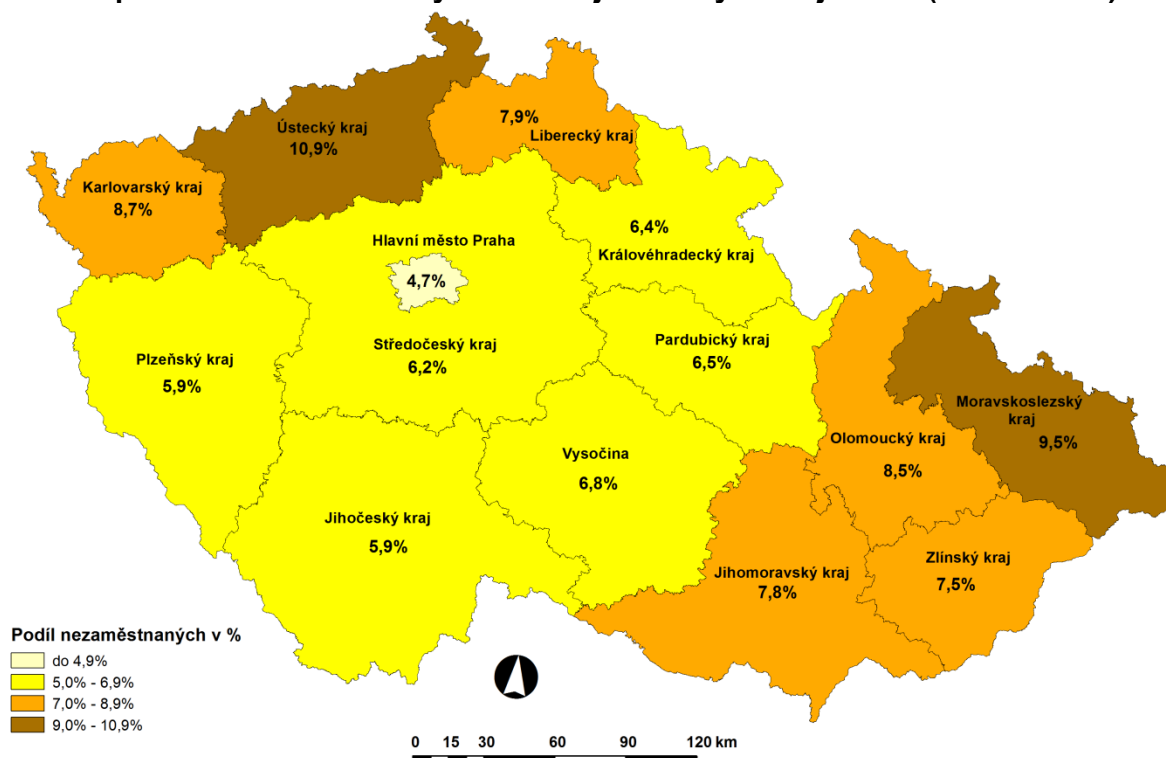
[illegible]

Ústecký kraj
10,9%

7,9%
Liberecký kraj

Karlovarský kraj
8,7%

6,4%
Královéhradecký kraj

Hlavní město Praha
4,7%

Plzeňský kraj
5,9%

Středočeský kraj
6,2%

Pardubický kraj
6,5%

Moravskoslezský kraj
9,5%

Olomoucký kraj
8,5%

Vysočina
6,8%

Jihočeský kraj
5,9%

Jihomoravský kraj
7,8%

Zlínský kraj
7,5%

Podíl nezaměstnaných v %
do 4,9%
5,0% - 6,9%
7,0% - 8,9%
9,0% - 10,9%

0 15 30 60 90 120 km